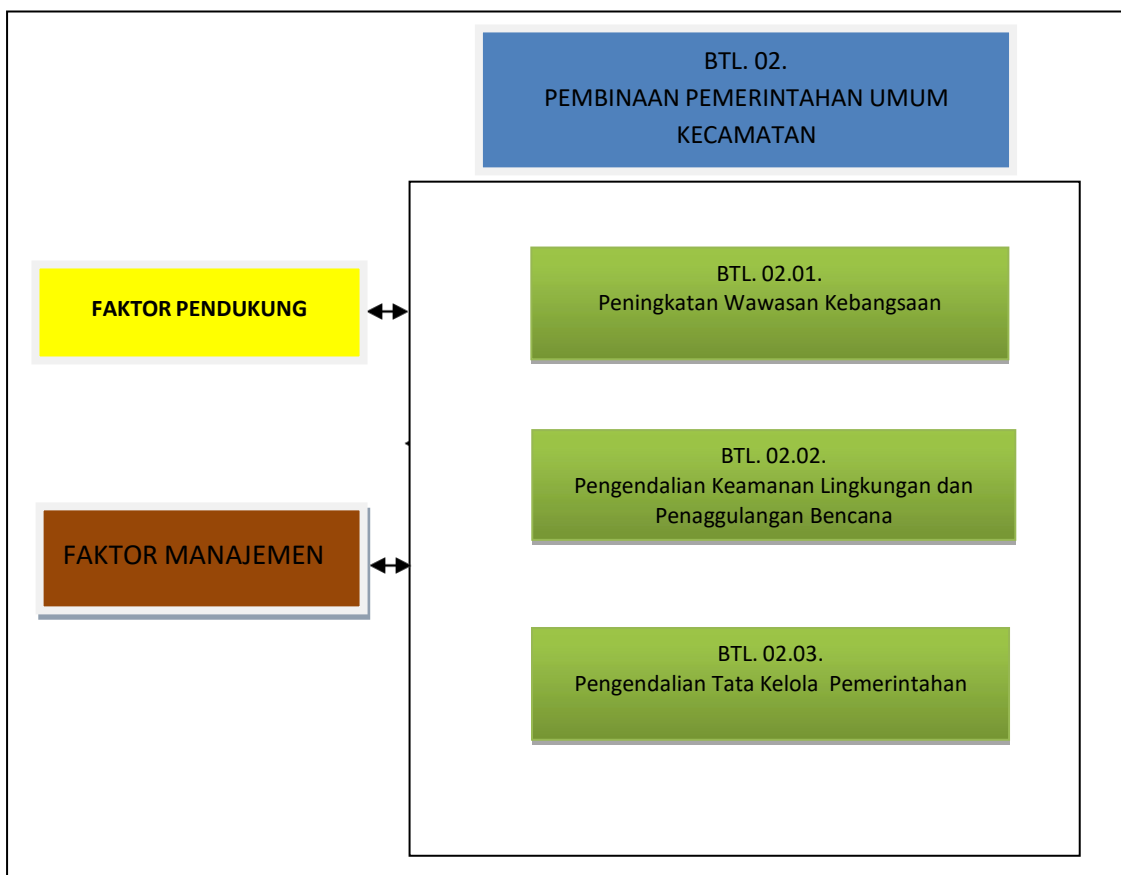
BTL. 02.
PEMBINAAN PEMERINTAHAN UMUM KECAMATAN

FAKTOR PENDUKUNG

BTL. 02.01.
Peningkatan Wawasan Kebangsaan

BTL. 02.02.
Pengendalian Keamanan Lingkungan dan Penaggulangan Bencana

FAKTOR MANAJEMEN

BTL. 02.03.
Pengendalian Tata Kelola Pemerintahan